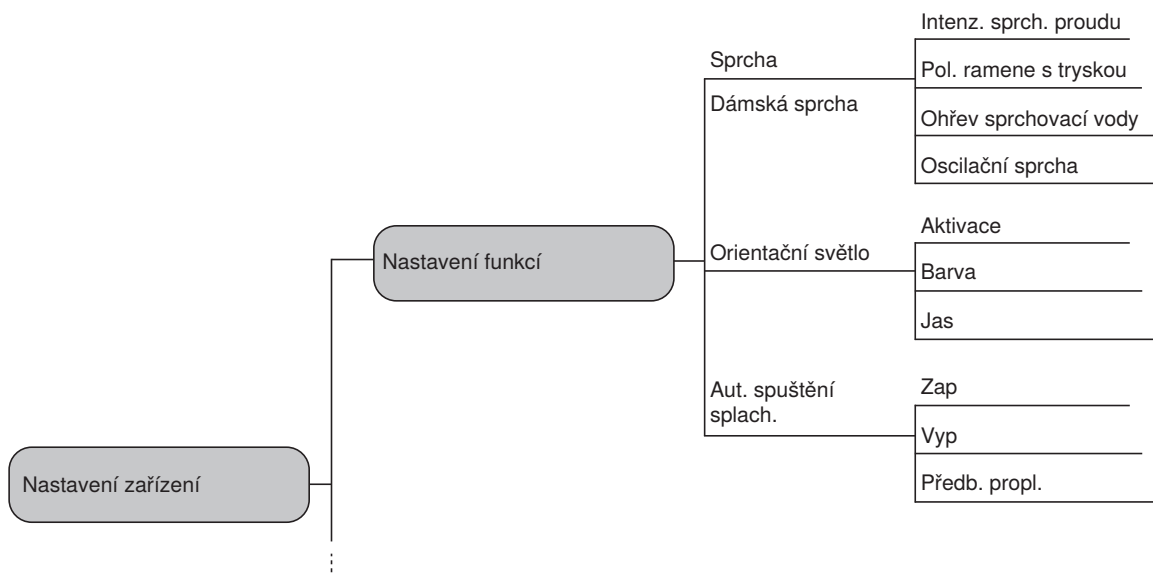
Nastavení zařízení

Nastavení funkcí

Sprcha
Dámská sprcha

Intenz. sprch. proudu
Pol. ramene s tryskou
Ohřev sprchovací vody
Oscilační sprcha

Orientační světlo

Aktivace
Barva
Jas

Aut. spuštění splach.

Zap
Vyp
Předb. propl.